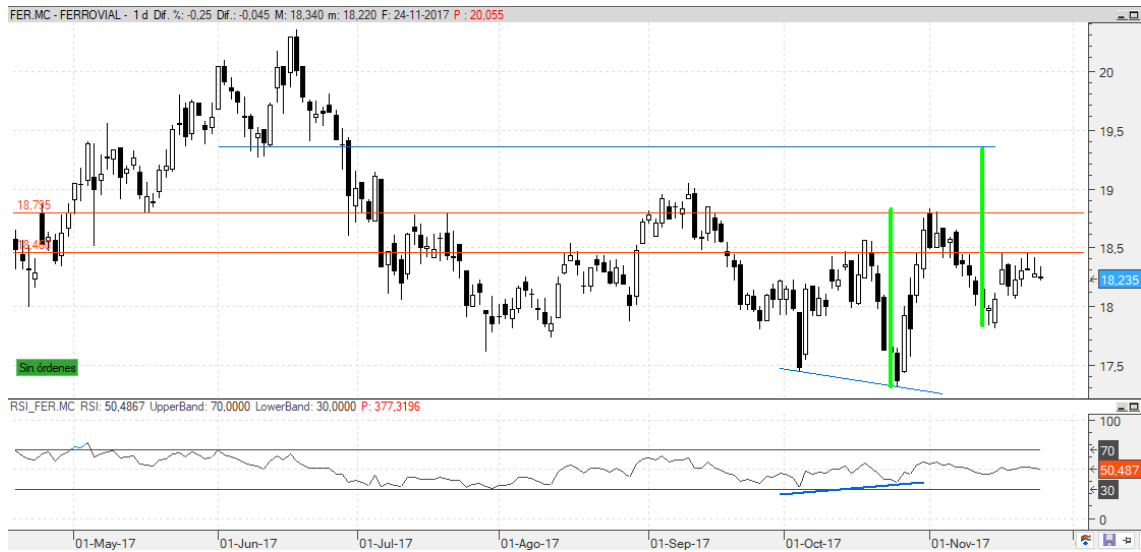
FER.MC - FERROVIAL - 1 d Dif. %: -0,25 Dif.: -0,045 M: 18,340 m: 18,220 F: 24-11-2017 P : 20,055

18,795
18,463

Sin órdenes

20
19.5
19
18.5
18,235
18
17.5

RSI_FER.MC RSI: 50,4867 UpperBand: 70,0000 LowerBand: 30,0000 P: 377,3196

100
70
50,487
30
0

01-May-17 01-Jun-17 01-Jul-17 01-Ago-17 01-Sep-17 01-Oct-17 01-Nov-17